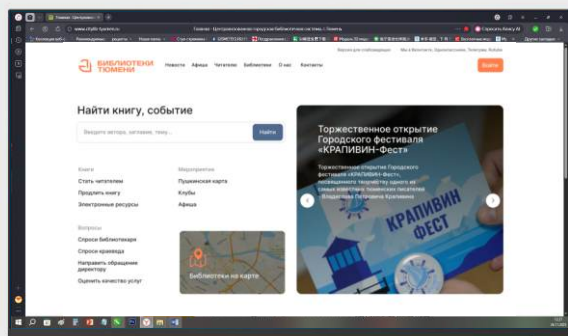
Главная - Централизованная городская библиотечная система г. Тюмени

www.cbsTyumen.ru

Версия для слабовидящих

Мы в Вконтакте, Одноклассниках, Телеграм, Rutube

БИБЛИОТЕКИ ТЮМЕНИ

Новости Афиша Читателю Библиотеки О нас Контакты

Войти

Найти книгу, событие

Введите автора, заглавие, тему...

Найти

Книги
Стать читателем
Продлить книгу
Электронные ресурсы

Мероприятия
Пушкинская карта
Клубы
Афиша

Вопросы
Спроси библиотекаря
Спроси краеведа
Направить обращение директору
Оценить качество услуг

Библиотеки на карте

Торжественное открытие Городского фестиваля «КРАПИВИН-Фест»

Торжественное открытие Городского фестиваля «КРАПИВИН-Фест», посвященного творчеству одного из самых известных тюменских писателей Владислава Петровича Крапивина

КРАПИВИН ФЕСТ